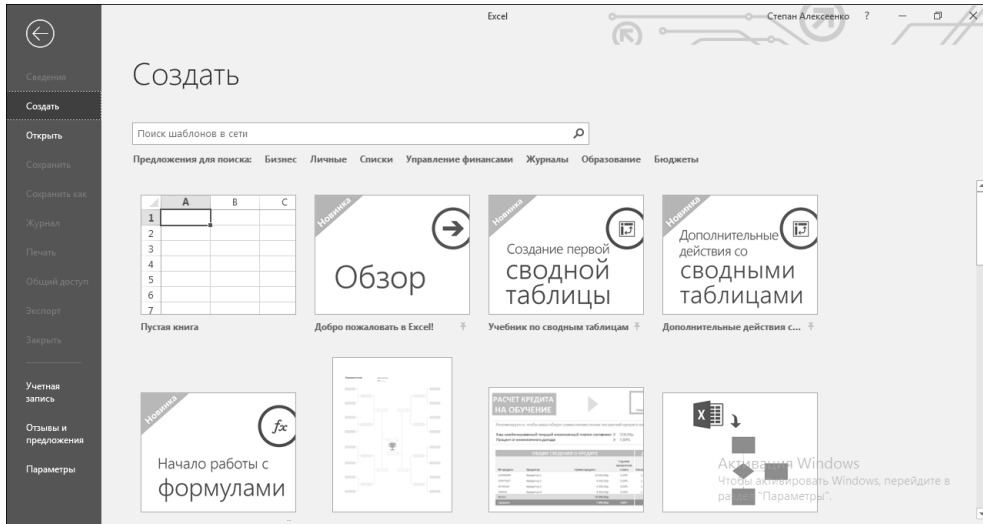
Excel

Степан Алексеенко ?

Сведения
Создать
Открыть
Сохранить
Сохранить как
Журнал
Печать
Общий доступ
Экспорт
Закрыть

Учетная запись
Отзывы и предложения
Параметры

Создать

Поиск шаблонов в сети

Предложения для поиска: Бизнес Личные Списки Управление финансами Журналы Образование Бюджеты

| | A | B | C |
|---|---|---|---|
| 1 | | | |
| 2 | | | |
| 3 | | | |
| 4 | | | |
| 5 | | | |
| 6 | | | |
| 7 | | | |

Пустая книга

Новинка
Обзор
Добро пожаловать в Excel!

Новинка
Создание первой сводной таблицы
Учебник по сводным таблицам

Новинка
Дополнительные действия со сводными таблицами
Дополнительные действия с...

Новинка
Начало работы с формулами

РАСЧЕТ КРЕДИТА НА ОБУЧЕНИЕ

Активация Windows
Чтобы активировать Windows, перейдите в раздел "Параметры".